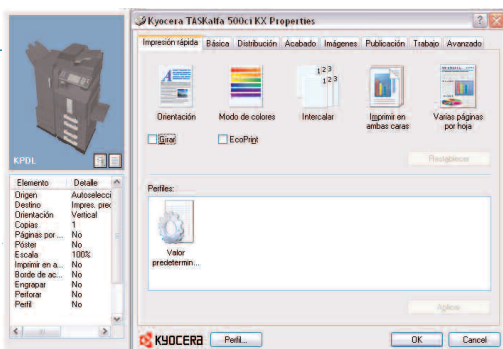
Kyocera TASKalfa 500ci KX Properties

Impresión rápida | Básica | Distribución | Acabado | Imágenes | Publicación | Trabajo | Avanzado

KPDL

Orientación
Modo de colores
Intercalar
Imprimir en ambas caras
Varias páginas por hoja

Girar
EcoPrint

Restablecer

Perfiles:

Valor predetermin...

Aplicar

| Elemento | Detalle |
|---|---|
| Origen | Autoselecci |
| Destino | Impres. pred |
| Orientación | Vertical |
| Copias | 1 |
| Páginas por ... | No |
| Póster | No |
| Escala | 100% |
| Imprimir en a... | No |
| Borde de ac... | No |
| Engrapar | No |
| Perforar | No |
| Perfil | No |

KYOCERA
Perfil...
OK
Cancel